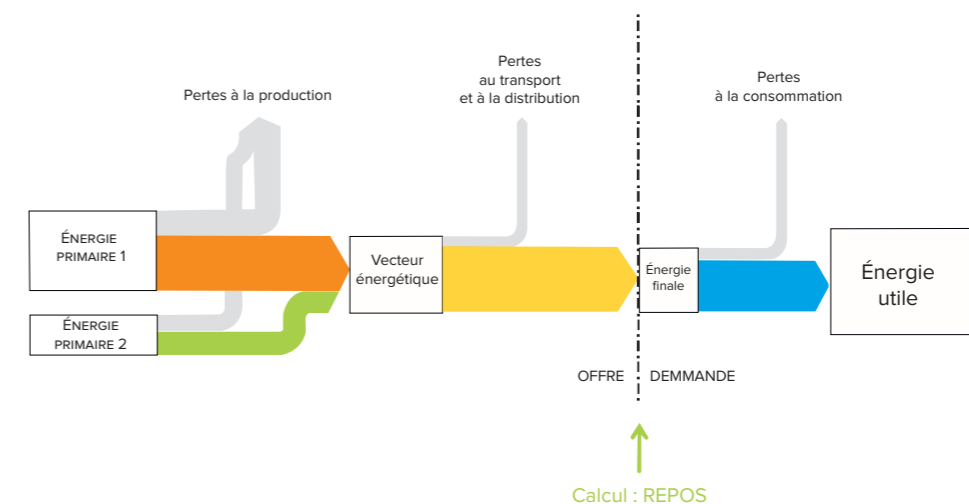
Pertes à la production

Pertes
au transport
et à la distribution

Pertes
à la consommation

ÉNERGIE
PRIMAIRE 1

ÉNERGIE
PRIMAIRE 2

Vecteur
énergétique

Énergie
finale

Énergie
utile

OFFRE

DEMMANDE

Calcul : REPOS